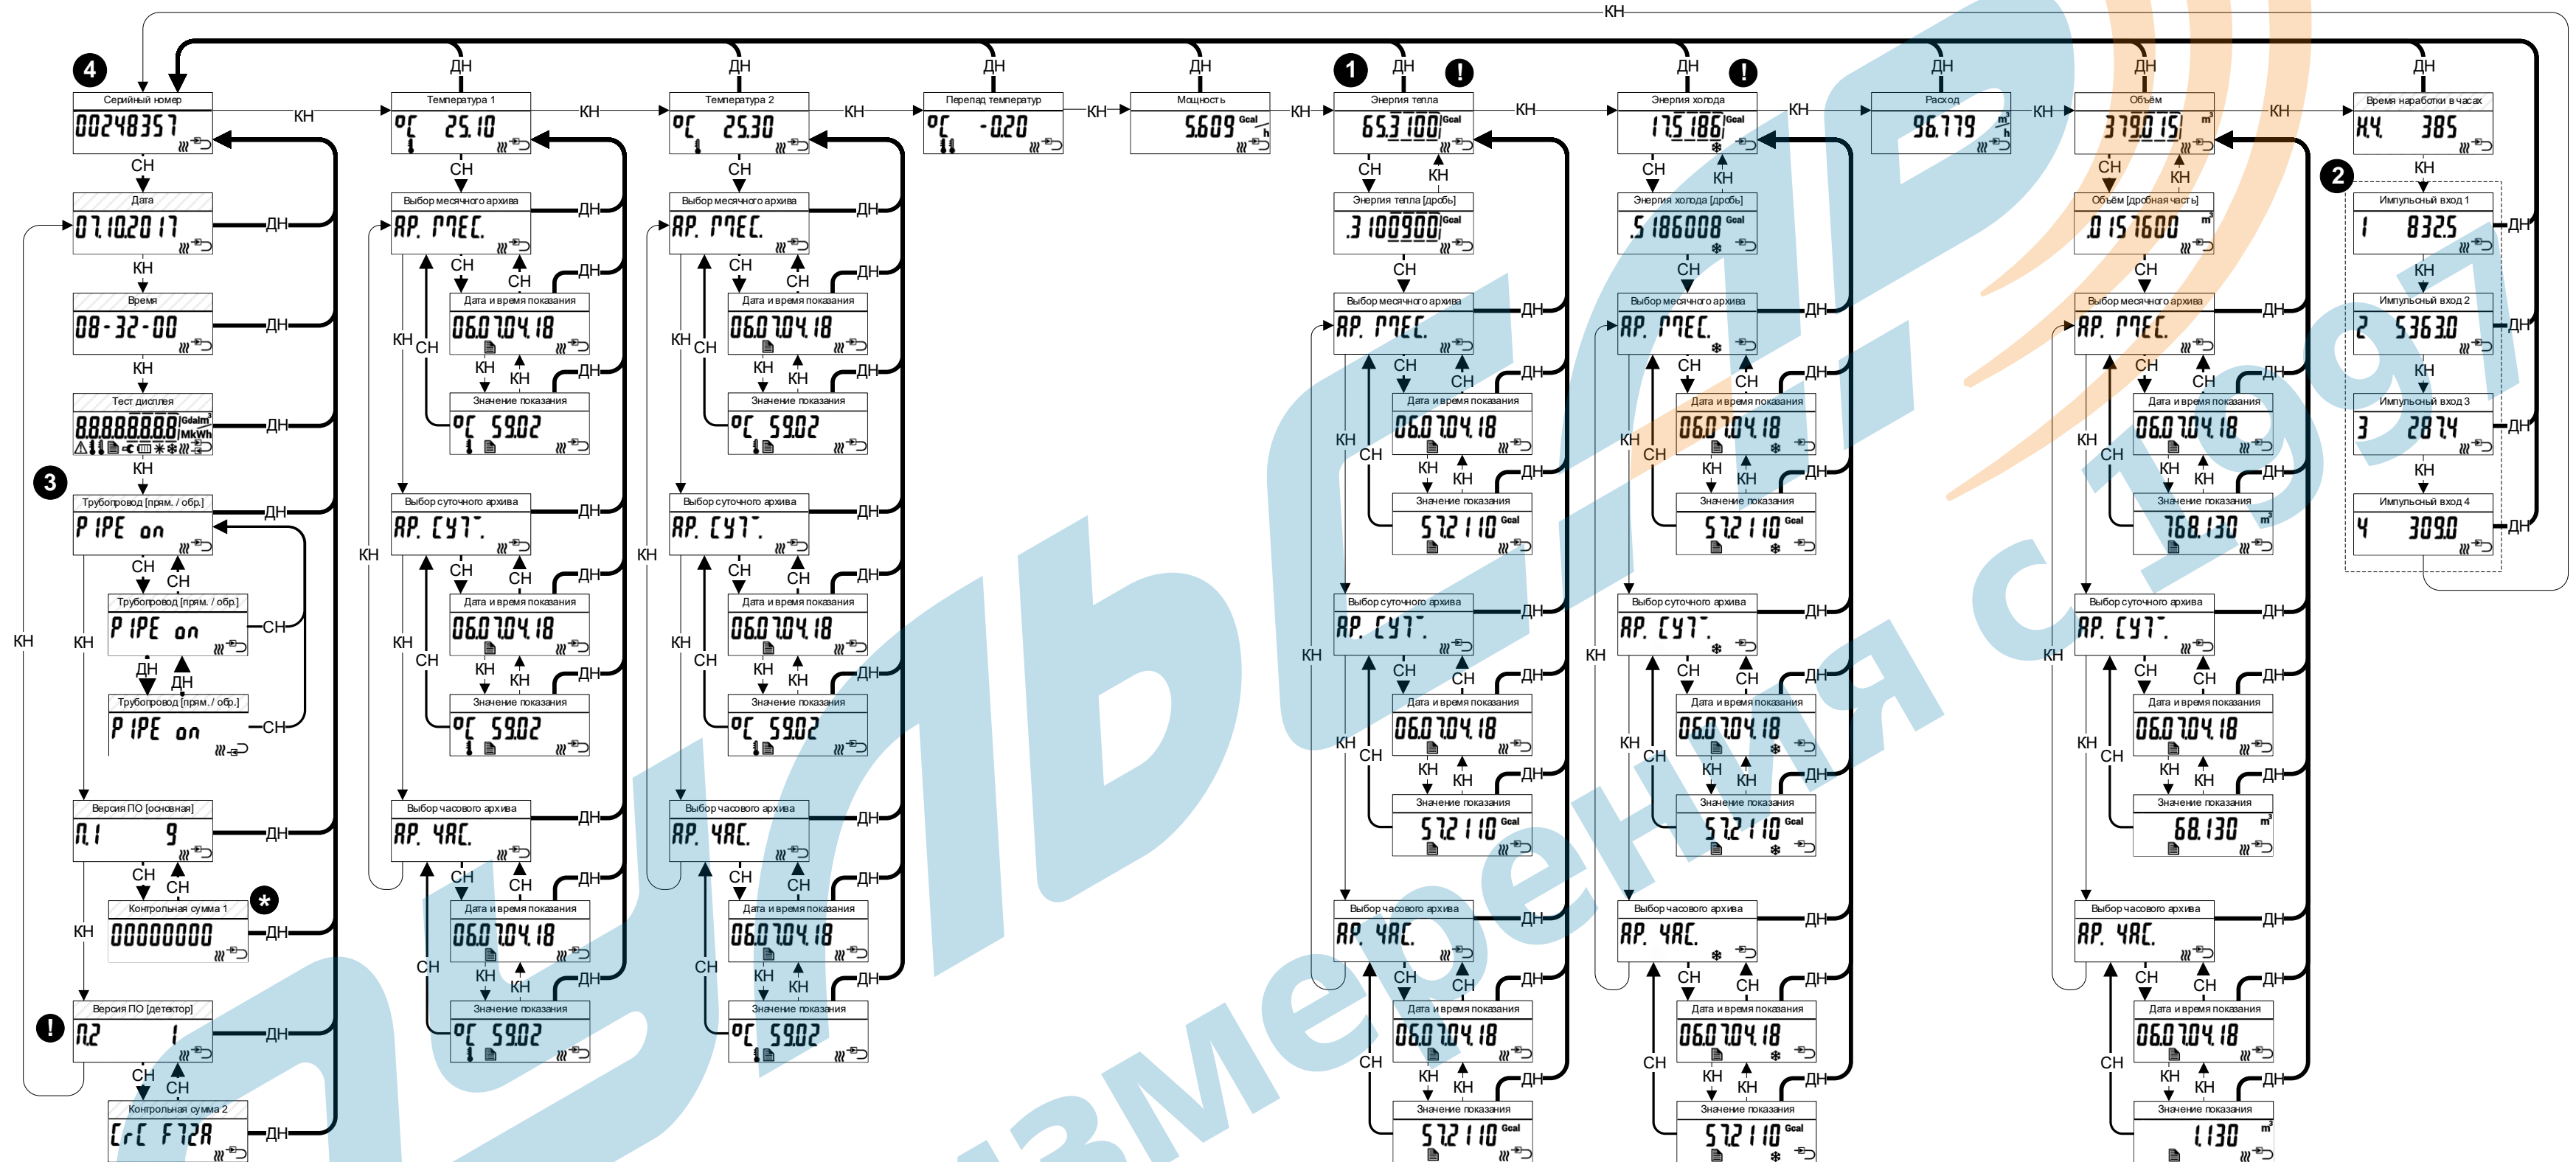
КН

ДН ДН ДН ДН ДН ДН ДН ДН ДН

4

Серийный номер
00248357
КН
СН
Дата
07.10.2017
ДН
КН
Время
08-32-00
ДН
КН
Тест дисплея
88888888
ДН
КН
3
Трубопровод [прям. / обр.]
PIPE on
ДН
СН СН
Трубопровод [прям. / обр.]
PIPE on
СН
ДН ДН
Трубопровод [прям. / обр.]
PIPE on
СН
КН
КН
Версия ПО [основная]
П.1 9
ДН
СН СН
Контрольная сумма 1
00000000
ДН
КН
Версия ПО [детектор]
П.2 1
ДН
СН СН
Контрольная сумма 2
CrC F72A
ДН

Температура 1
°C 25.10
КН
СН
Выбор месячного архива
AP. МЕС.
ДН
СН СН
Дата и время показания
06.07.04.18
ДН
КН КН
Значение показания
°C 59.02
ДН
КН СН
КН
Выбор суточного архива
AP. СУТ.
ДН
СН СН
Дата и время показания
06.07.04.18
ДН
КН КН
Значение показания
°C 59.02
ДН
КН СН
Выбор часового архива
AP. ЧАС.
ДН
СН СН
Дата и время показания
06.07.04.18
ДН
КН КН
Значение показания
°C 59.02
ДН
СН

Температура 2
°C 25.30
КН
СН
Выбор месячного архива
AP. МЕС.
ДН
СН СН
Дата и время показания
06.07.04.18
ДН
КН КН
Значение показания
°C 59.02
ДН
КН СН
КН
Выбор суточного архива
AP. СУТ.
ДН
СН СН
Дата и время показания
06.07.04.18
ДН
КН КН
Значение показания
°C 59.02
ДН
КН СН
Выбор часового архива
AP. ЧАС.
ДН
СН СН
Дата и время показания
06.07.04.18
ДН
КН КН
Значение показания
°C 59.02
ДН
СН

Перепад температур
°C -0.20
КН

Мощность
5.609 Gcal/h
КН

1
Энергия тепла
653.100 Gcal
КН
СН КН
Энергия тепла [дробь]
.3100900 Gcal
СН
Выбор месячного архива
AP. МЕС.
ДН
СН СН
Дата и время показания
06.07.04.18
ДН
КН КН
Значение показания
57.2110 Gcal
ДН
КН СН
КН
Выбор суточного архива
AP. СУТ.
ДН
СН СН
Дата и время показания
06.07.04.18
ДН
КН КН
Значение показания
57.2110 Gcal
ДН
КН СН
Выбор часового архива
AP. ЧАС.
ДН
СН СН
Дата и время показания
06.07.04.18
ДН
КН КН
Значение показания
57.2110 Gcal
ДН
СН

Энергия холода
175.186 Gcal
КН
СН КН
Энергия холода [дробь]
.5186008 Gcal
СН
Выбор месячного архива
AP. МЕС.
ДН
СН СН
Дата и время показания
06.07.04.18
ДН
КН КН
Значение показания
57.2110 Gcal
ДН
КН СН
КН
Выбор суточного архива
AP. СУТ.
ДН
СН СН
Дата и время показания
06.07.04.18
ДН
КН КН
Значение показания
57.2110 Gcal
ДН
КН СН
Выбор часового архива
AP. ЧАС.
ДН
СН СН
Дата и время показания
06.07.04.18
ДН
КН КН
Значение показания
57.2110 Gcal
ДН
СН

Расход
96.779 m³/h
КН

Объём
379.015 m³
КН
СН КН
Объём [дробная часть]
.0157600 m³
СН
Выбор месячного архива
AP. МЕС.
ДН
СН СН
Дата и время показания
06.07.04.18
ДН
КН КН
Значение показания
768.130 m³
ДН
КН СН
КН
Выбор суточного архива
AP. СУТ.
ДН
СН СН
Дата и время показания
06.07.04.18
ДН
КН КН
Значение показания
68.130 m³
ДН
КН СН
Выбор часового архива
AP. ЧАС.
ДН
СН СН
Дата и время показания
06.07.04.18
ДН
КН КН
Значение показания
1.130 m³
ДН
СН

Время наработки в часах
НЧ 385
КН
2
Импульсный вход 1
1 832.5
ДН
КН
Импульсный вход 2
2 5363.0
ДН
КН
Импульсный вход 3
3 287.4
ДН
КН
Импульсный вход 4
4 309.0
ДН